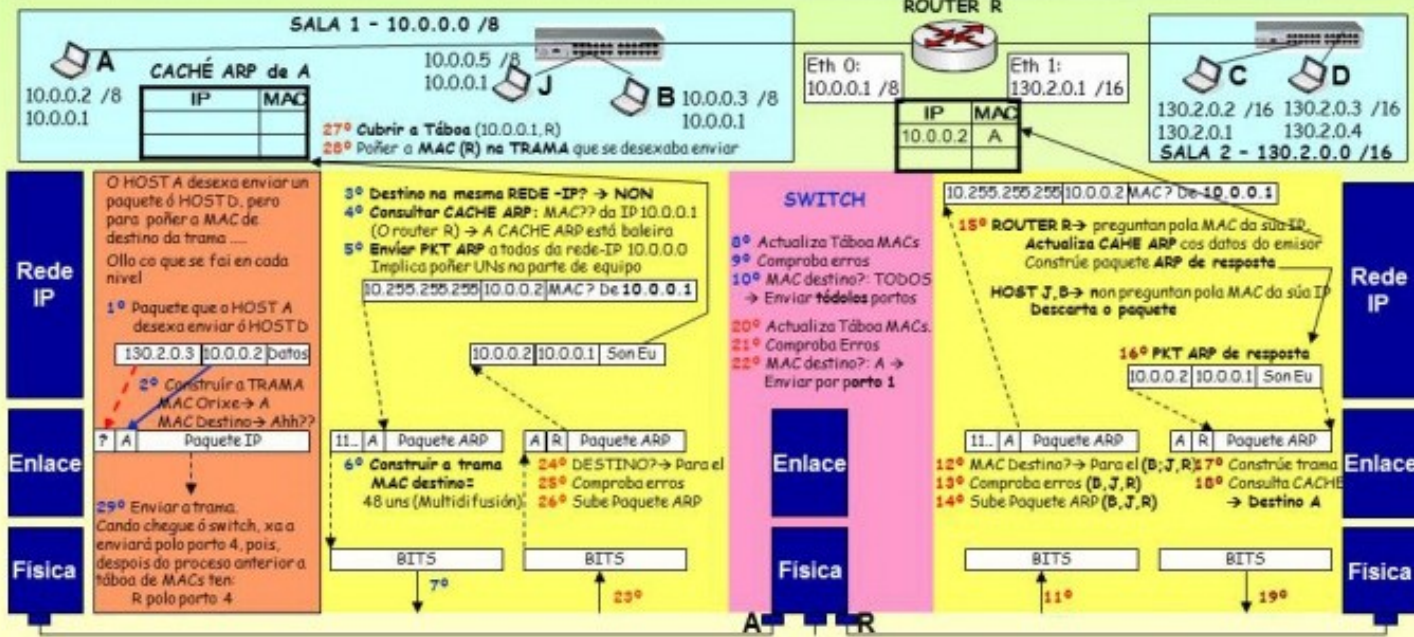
SALA 1 - 10.0.0.0 /8

ROUTER R

A
10.0.0.2 /8
10.0.0.1

CACHÉ ARP de A

| IP | MAC |
|---|---|
| | |
| | |

10.0.0.5 /8
10.0.0.1
J

B 10.0.0.3 /8
10.0.0.1

27º Cubrir a Táboa (10.0.0.1, R)
28º Poñer a MAC (R) na TRAMA que se desexaba enviar

Eth 0:
10.0.0.1 /8

Eth 1:
130.2.0.1 /16

| IP | MAC |
|---|---|
| 10.0.0.2 | A |
| | |

C
D
130.2.0.2 /16
130.2.0.1
130.2.0.3 /16
130.2.0.4
SALA 2 - 130.2.0.0 /16

Rede IP

O HOST A desexa enviar un paquete ó HOST D, pero para poñer a MAC de destino da trama .....

Ollo co que se fai en cada nivel

1º Paquete que o HOST A desexa enviar ó HOST D

130.2.0.3 | 10.0.0.2 | Datos

2º Construír a TRAMA
MAC Orixe→ A
MAC Destino→ Ahh??

? | A | Paquete IP

29º Enviar a trama.
Cando chegue ó switch, xa a enviará polo porto 4, pois, despois do proceso anterior a táboa de MACs ten:
R polo porto 4

3º Destino na mesma REDE -IP? → NON
4º Consultar CACHE ARP: MAC?? da IP 10.0.0.1 (O router R) → A CACHE ARP está baleira
5º Enviar PKT ARP a todos da rede-IP 10.0.0.0
Implica poñer UNs na parte de equipo

10.255.255.255 | 10.0.0.2 | MAC? De 10.0.0.1

10.0.0.2 | 10.0.0.1 | Son Eu

11.. | A | Paquete ARP

6º Construír a trama
MAC destino=
48 uns (Multidifusión)

A | R | Paquete ARP

24º DESTINO?→ Para el
25º Comproba erros
26º Sube Paquete ARP

BITS
7º

BITS
23º

SWITCH

8º Actualiza Táboa MACs
9º Comproba erros
10º MAC destino?: TODOS
→ Enviar tódolos portos

20º Actualiza Táboa MACs.
21º Comproba Erros
22º MAC destino?: A →
Enviar por porto 1

Enlace

Física

A R

10.255.255.255 | 10.0.0.2 | MAC? De 10.0.0.1

15º ROUTER R→ preguntan pola MAC da súa IP.
Actualiza CAHE ARP cos datos do emisor
Constrúe paquete ARP de resposta

HOST J, B→ non preguntan pola MAC da súa IP
Descarta o paquete

16º PKT ARP de resposta

10.0.0.2 | 10.0.0.1 | Son Eu

11.. | A | Paquete ARP

12º MAC Destino?→ Para el (B, J, R)
13º Comproba erros (B, J, R)
14º Sube Paquete ARP (B, J, R)

A | R | Paquete ARP

17º Constrúe trama
18º Consulta CACHE
→ Destino A

BITS
11º

BITS
19º

Rede IP

Enlace

Física

Enlace

Física